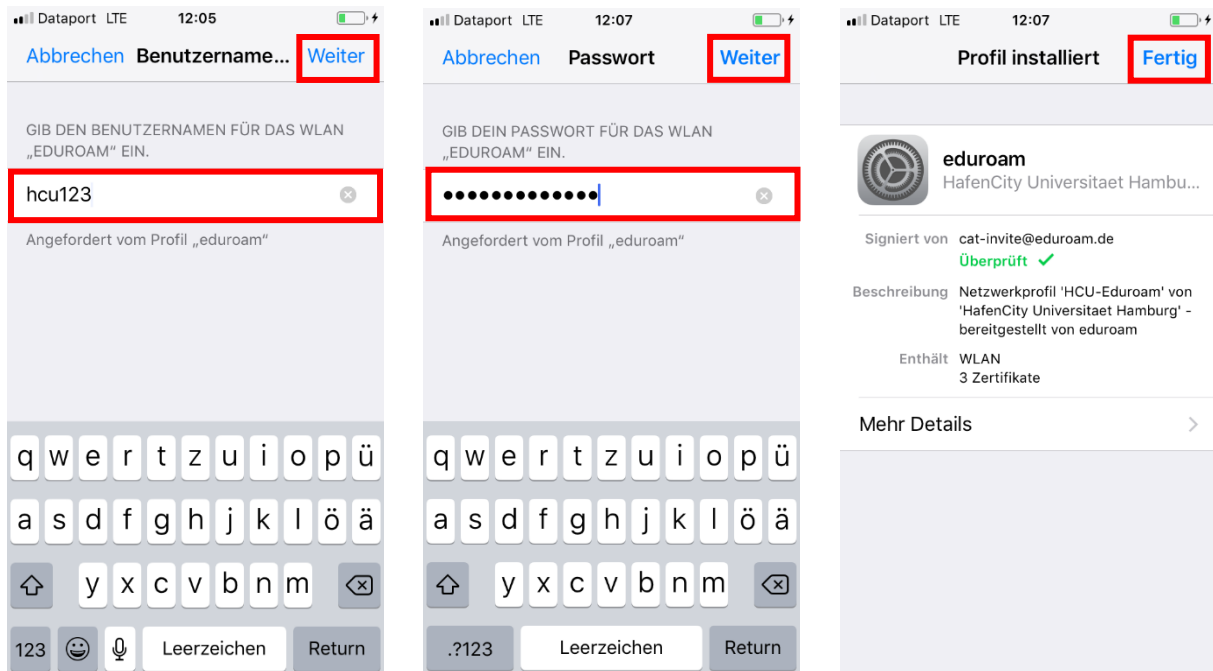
Dataport LTE 12:05

Abbrechen Benutzername... Weiter

GIB DEN BENUTZERNAMEN FÜR DAS WLAN „EDUROAM" EIN.

hcu123

Angefordert vom Profil „eduroam"

q w e r t z u i o p ü
a s d f g h j k l ö ä
y x c v b n m
123 Leerzeichen Return

Dataport LTE 12:07

Abbrechen Passwort Weiter

GIB DEIN PASSWORT FÜR DAS WLAN „EDUROAM" EIN.

••••••••••••

Angefordert vom Profil „eduroam"

q w e r t z u i o p ü
a s d f g h j k l ö ä
y x c v b n m
.?123 Leerzeichen Return

Dataport LTE 12:07

Profil installiert Fertig

eduroam
HafenCity Universitaet Hambu...

Signiert von cat-invite@eduroam.de
Überprüft ✓

Beschreibung Netzwerkprofil 'HCU-Eduroam' von 'HafenCity Universitaet Hamburg' - bereitgestellt von eduroam

Enthält WLAN
3 Zertifikate

Mehr Details